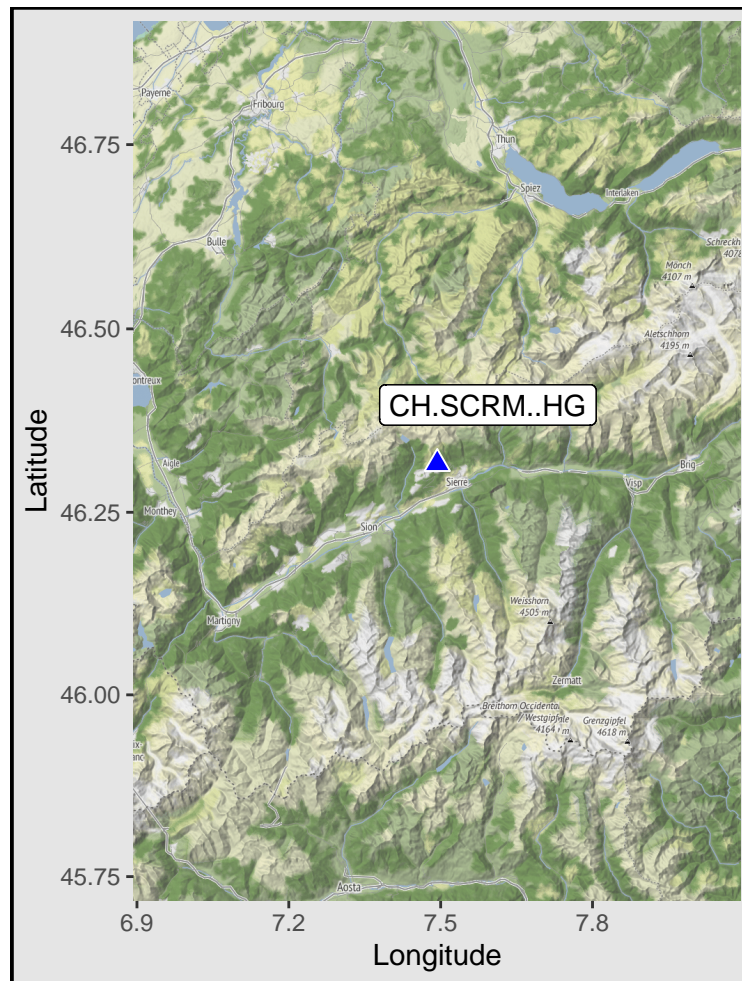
Latitude

46.75
46.50
46.25
46.00
45.75

Payerne
Fribourg
Thun
Spiez
Interlaken
Bulle
Schreckh
4078
Mönch
4107 m
Aletschhorn
4195 m
ontreux
CH.SCRM..HG
Aigle
Sierre
Brig
Visp
Monthey
Sion
Weisshorn
4505 m
Martigny
Zermatt
Breithorn Occidental
Westgipfel
4164 m
Grenzgipfel
4618 m
Aosta

6.9
7.2
7.5
7.8

Longitude